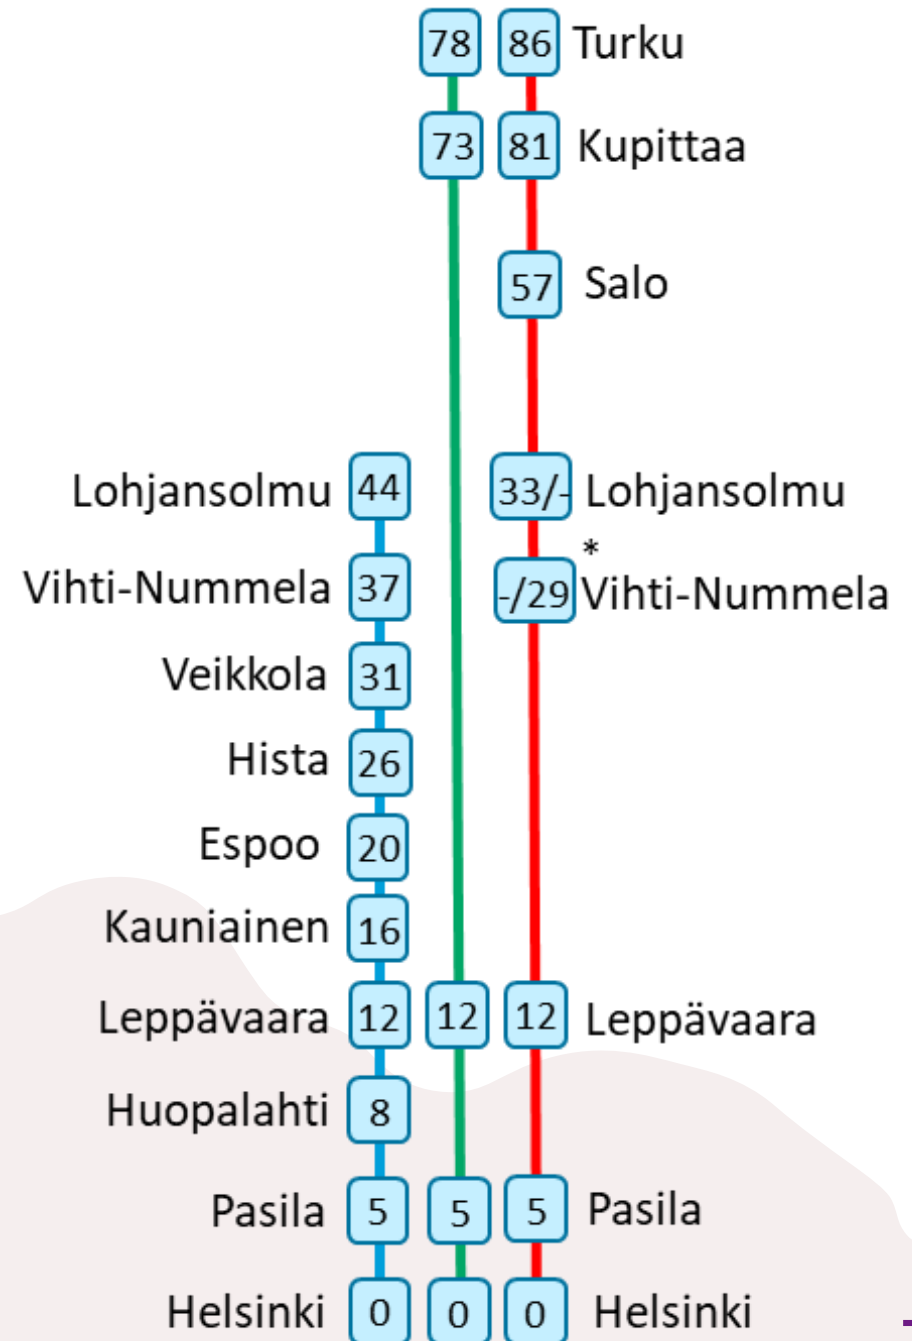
78 86 Turku
73 81 Kupittaa
57 Salo
Lohjansolmu 44 33/- Lohjansolmu
*
Vihti-Nummela 37 -/29 Vihti-Nummela
Veikkola 31
Hista 26
Espoo 20
Kauniainen 16
Leppävaara 12 12 12 Leppävaara
Huopalahti 8
Pasila 5 5 5 Pasila
Helsinki 0 0 0 Helsinki